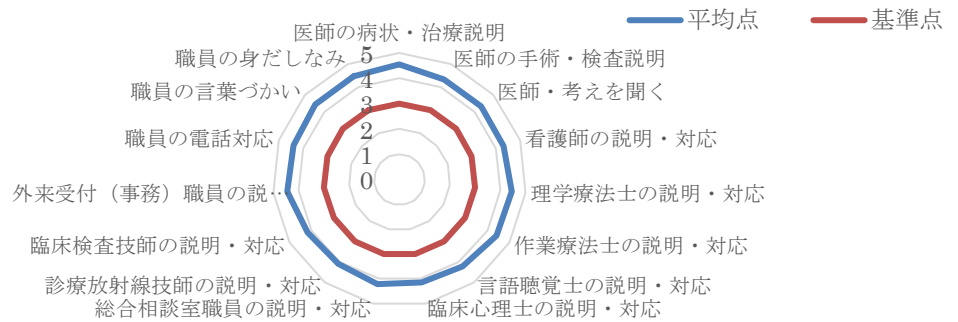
平均点
基準点

医師の病状・治療説明
医師の手術・検査説明
医師・考えを聞く
看護師の説明・対応
理学療法士の説明・対応
作業療法士の説明・対応
言語聴覚士の説明・対応
臨床心理士の説明・対応
総合相談室職員の説明・対応
診療放射線技師の説明・対応
臨床検査技師の説明・対応
外来受付（事務）職員の説…
職員の電話対応
職員の言葉づかい
職員の身だしなみ

5
4
3
2
1
0